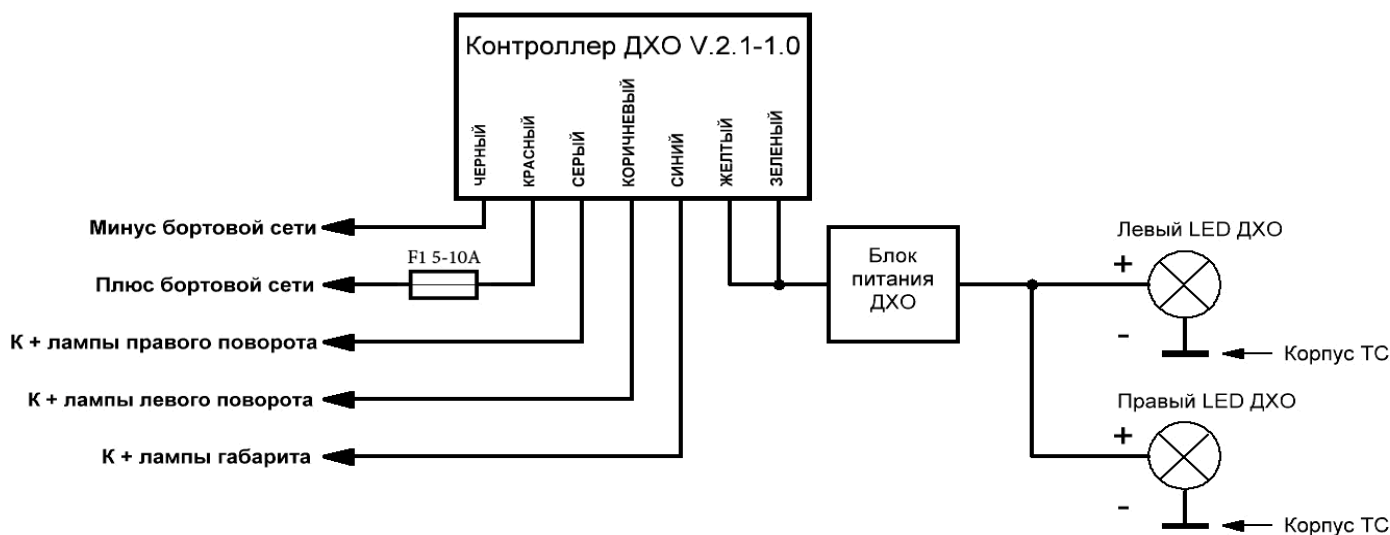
Контроллер ДХО V.2.1-1.0

ЧЕРНЫЙ
КРАСНЫЙ
СЕРЫЙ
КОРИЧНЕВЫЙ
СИНИЙ
ЖЕЛТЫЙ
ЗЕЛЕНЫЙ

Минус бортовой сети
F1 5-10A
Плюс бортовой сети
К + лампы правого поворота
К + лампы левого поворота
К + лампы габарита

Блок питания ДХО

Левый LED ДХО
+
-
Корпус ТС

Правый LED ДХО
+
-
Корпус ТС